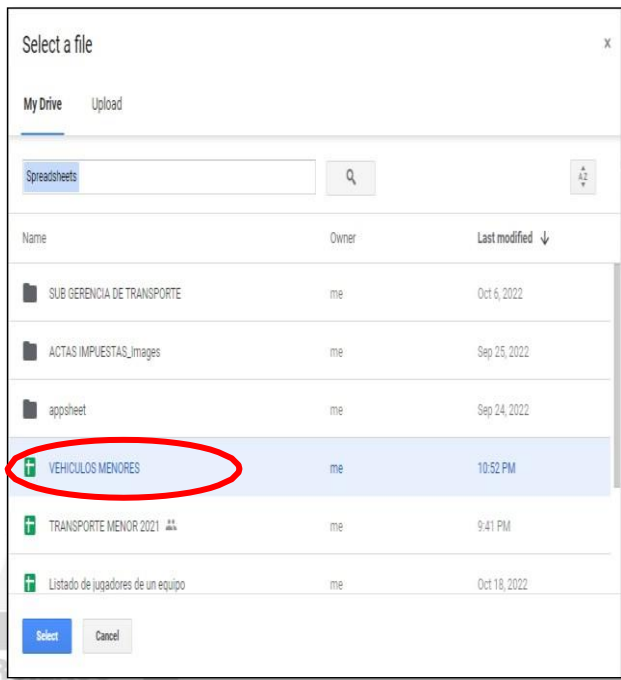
Select a file

×

My Drive Upload

Spreadsheets

A
Z

| Name | Owner | Last modified ↓ |
|---|---|---|
| SUB GERENCIA DE TRANSPORTE | me | Oct 6, 2022 |
| ACTAS IMPUESTAS_Images | me | Sep 25, 2022 |
| appsheet | me | Sep 24, 2022 |
| VEHICULOS MENORES | me | 10:52 PM |
| TRANSPORTE MENOR 2021 | me | 9:41 PM |
| Listado de jugadores de un equipo | me | Oct 18, 2022 |

Select Cancel